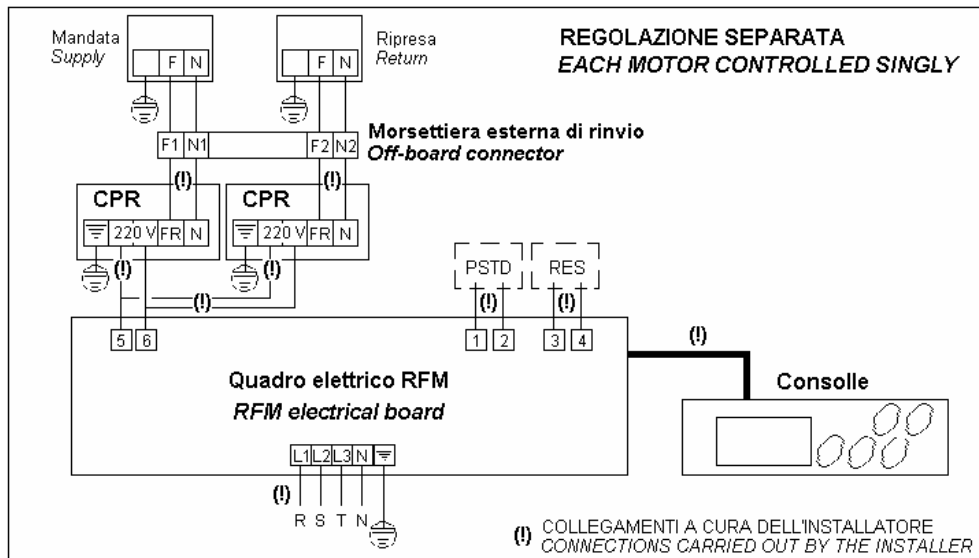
Mandata
Supply

F N

Ripresa
Return

F N

REGOLAZIONE SEPARATA
EACH MOTOR CONTROLLED SINGLY

F1 N1 F2 N2

Morsettiera esterna di rinvio
Off-board connector

(!) (!)

CPR
220 V FR N

CPR
220 V FR N

(!) (!)

(!)

PSTD
(!)

RES
(!)

5 6

1 2

3 4

(!)

Quadro elettrico RFM
RFM electrical board

Consolle

L1 L2 L3 N

(!)

R S T N

(!) COLLEGAMENTI A CURA DELL'INSTALLATORE
CONNECTIONS CARRIED OUT BY THE INSTALLER